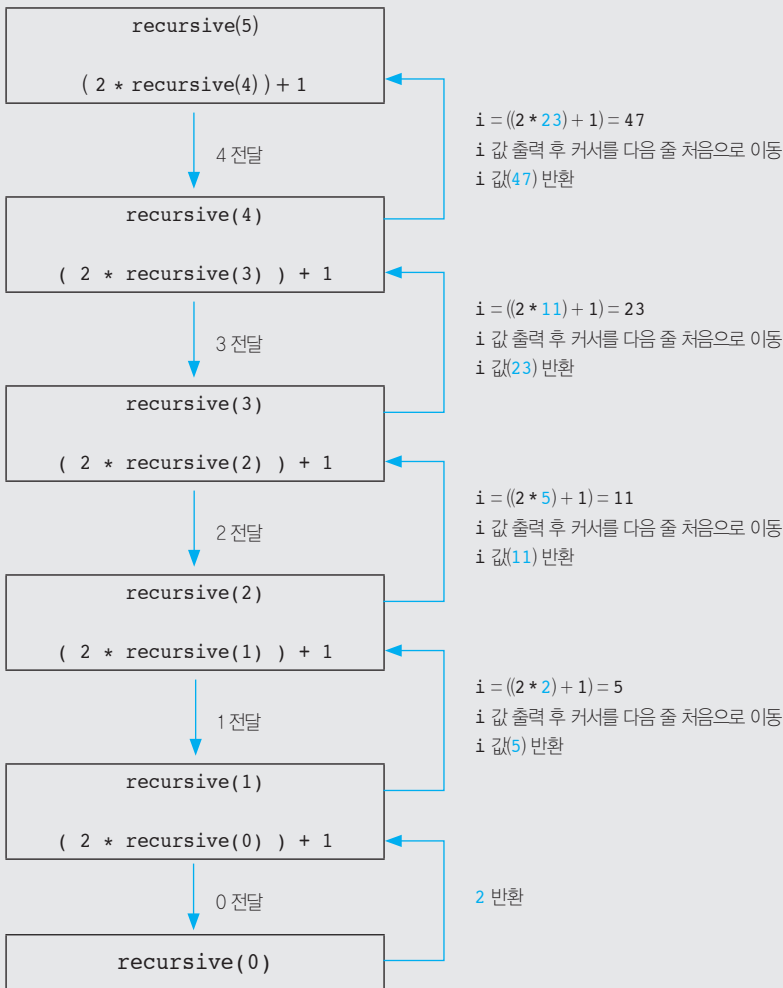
recursive(5)

( 2 * recursive(4) ) + 1

4 전달

recursive(4)

( 2 * recursive(3) ) + 1

3 전달

recursive(3)

( 2 * recursive(2) ) + 1

2 전달

recursive(2)

( 2 * recursive(1) ) + 1

1 전달

recursive(1)

( 2 * recursive(0) ) + 1

0 전달

recursive(0)

i = ((2 * 23) + 1) = 47
i 값 출력 후 커서를 다음 줄 처음으로 이동
i 값(47) 반환

i = ((2 * 11) + 1) = 23
i 값 출력 후 커서를 다음 줄 처음으로 이동
i 값(23) 반환

i = ((2 * 5) + 1) = 11
i 값 출력 후 커서를 다음 줄 처음으로 이동
i 값(11) 반환

i = ((2 * 2) + 1) = 5
i 값 출력 후 커서를 다음 줄 처음으로 이동
i 값(5) 반환

2 반환